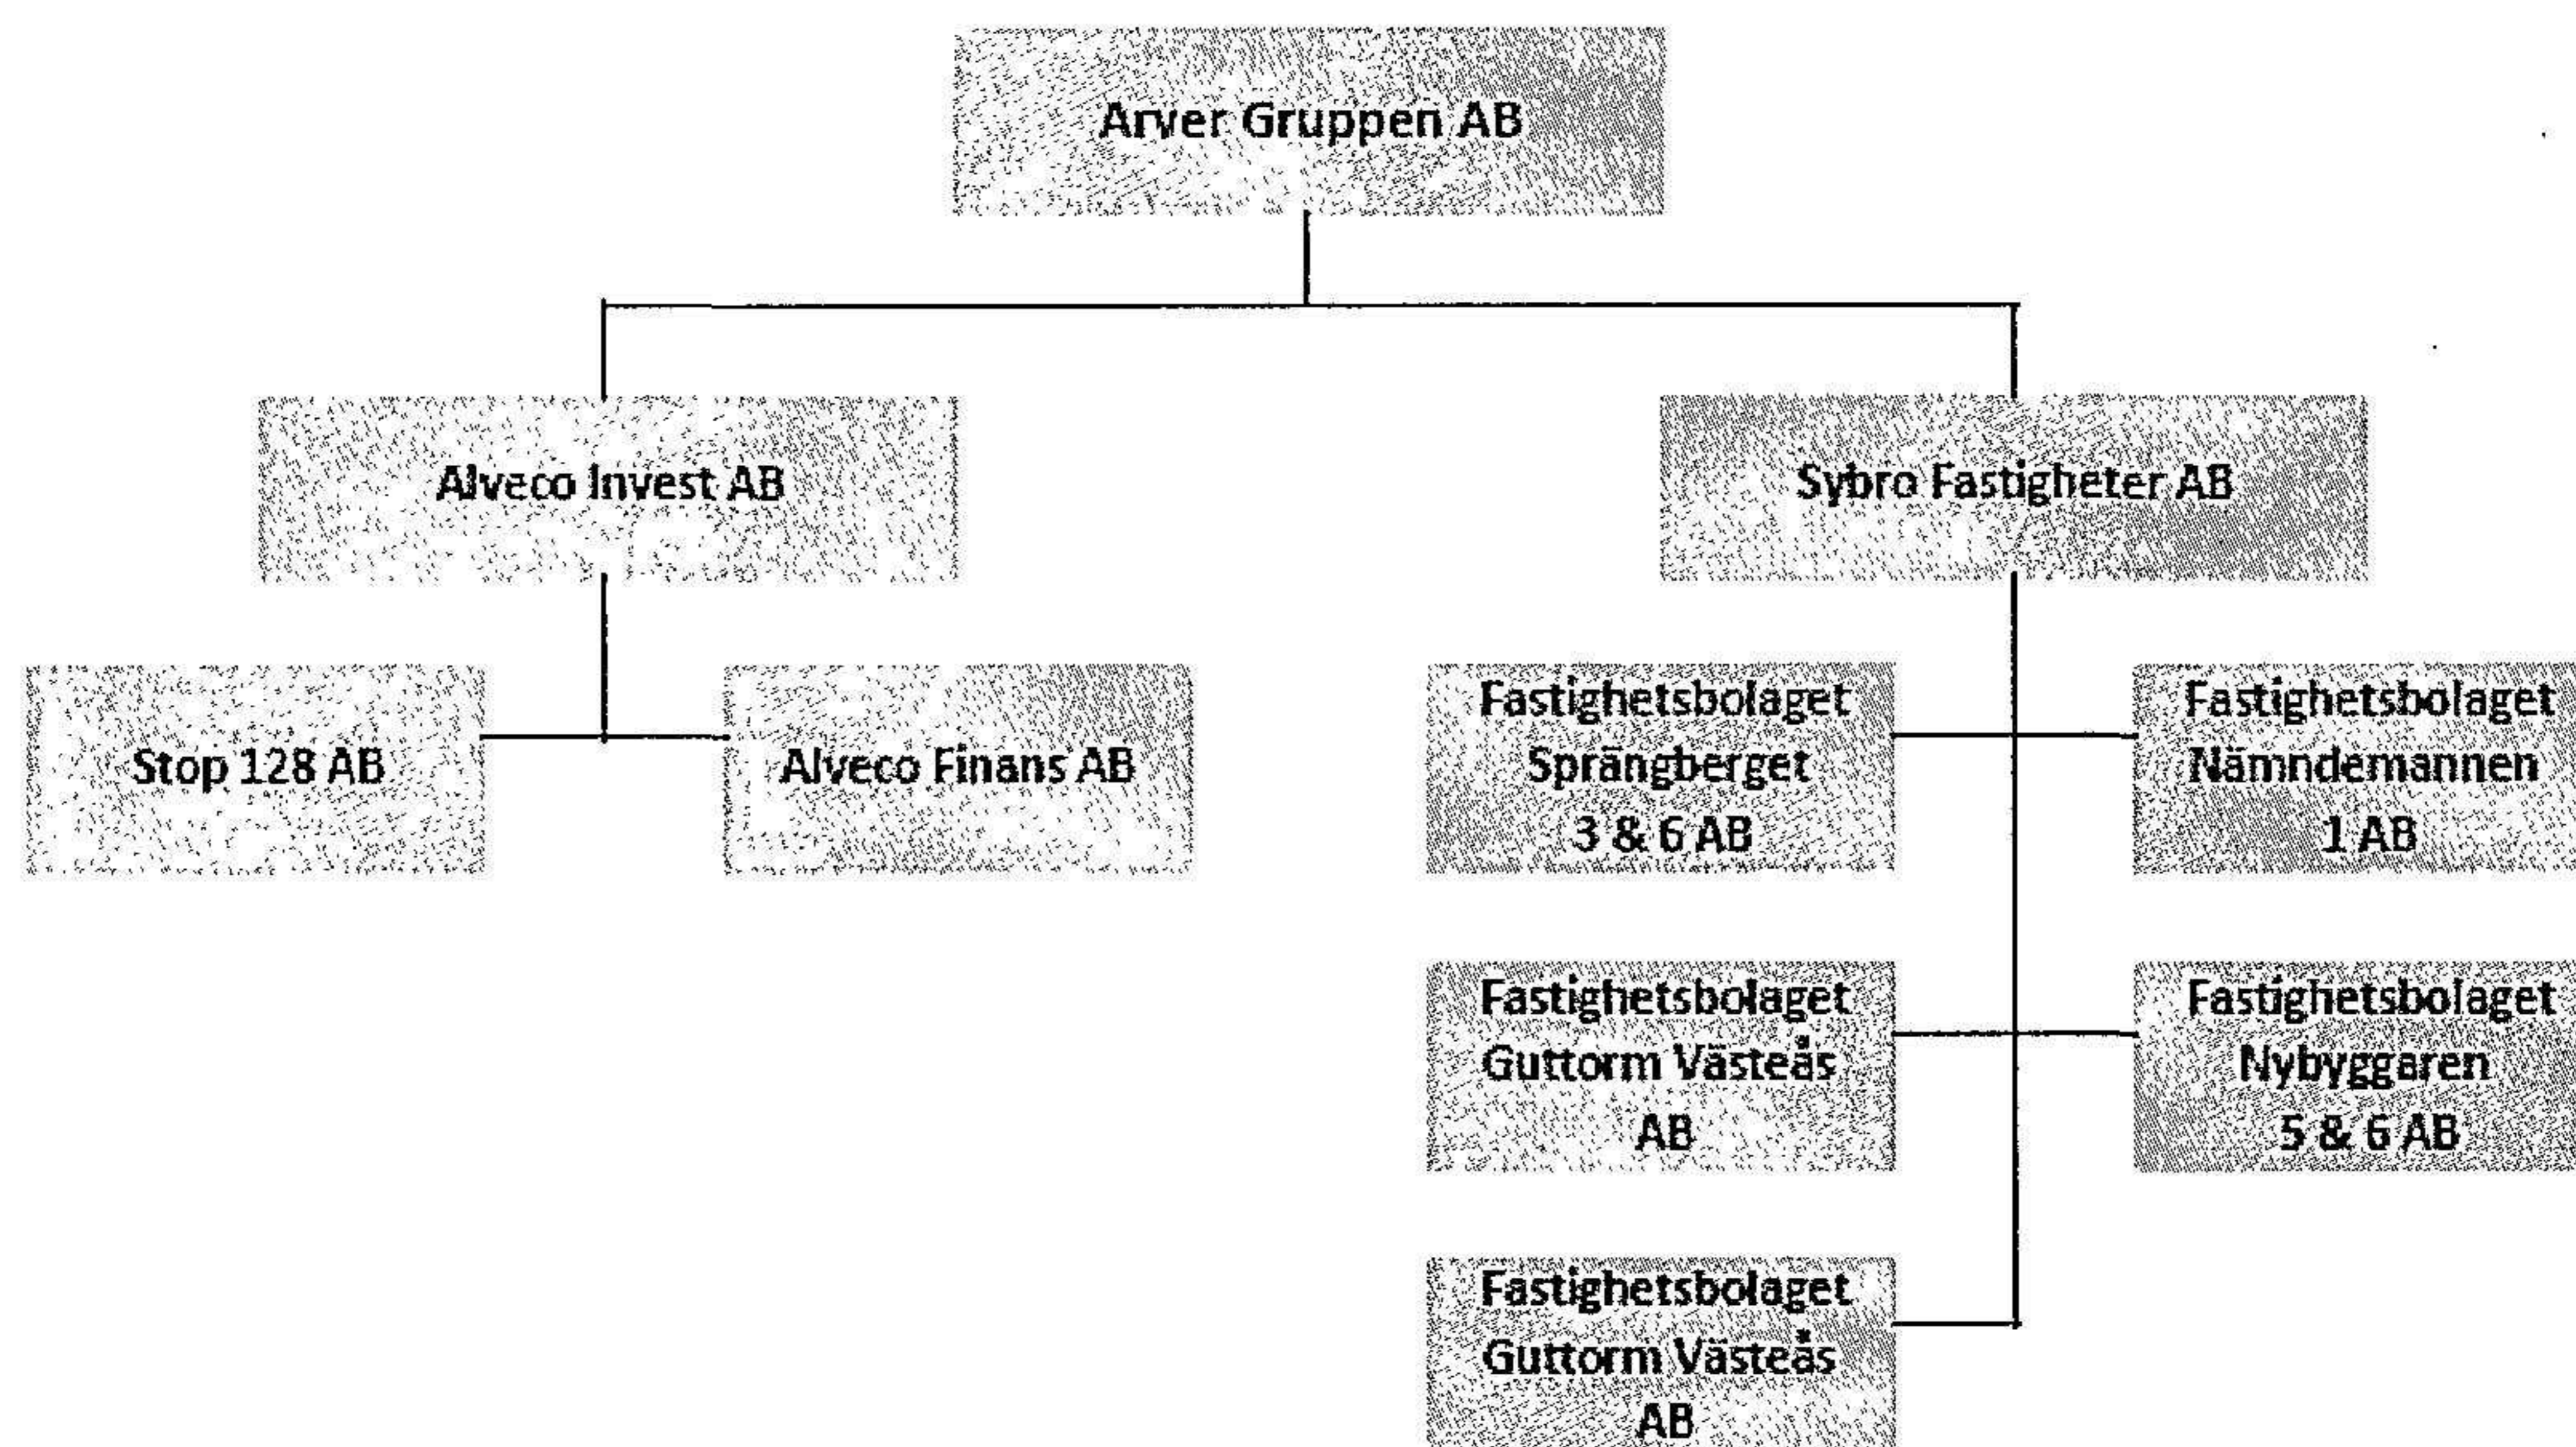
Arver Gruppen AB

Alveco Invest AB

Sybro Fastigheter AB

Stop 128 AB

Alveco Finans AB

Fastighetsbolaget Sprängberget 3 & 6 AB

Fastighetsbolaget Nämndemannen 1 AB

Fastighetsbolaget Guttorm Västeås AB

Fastighetsbolaget Nybyggaren 5 & 6 AB

Fastighetsbolaget Guttorm Västeås AB